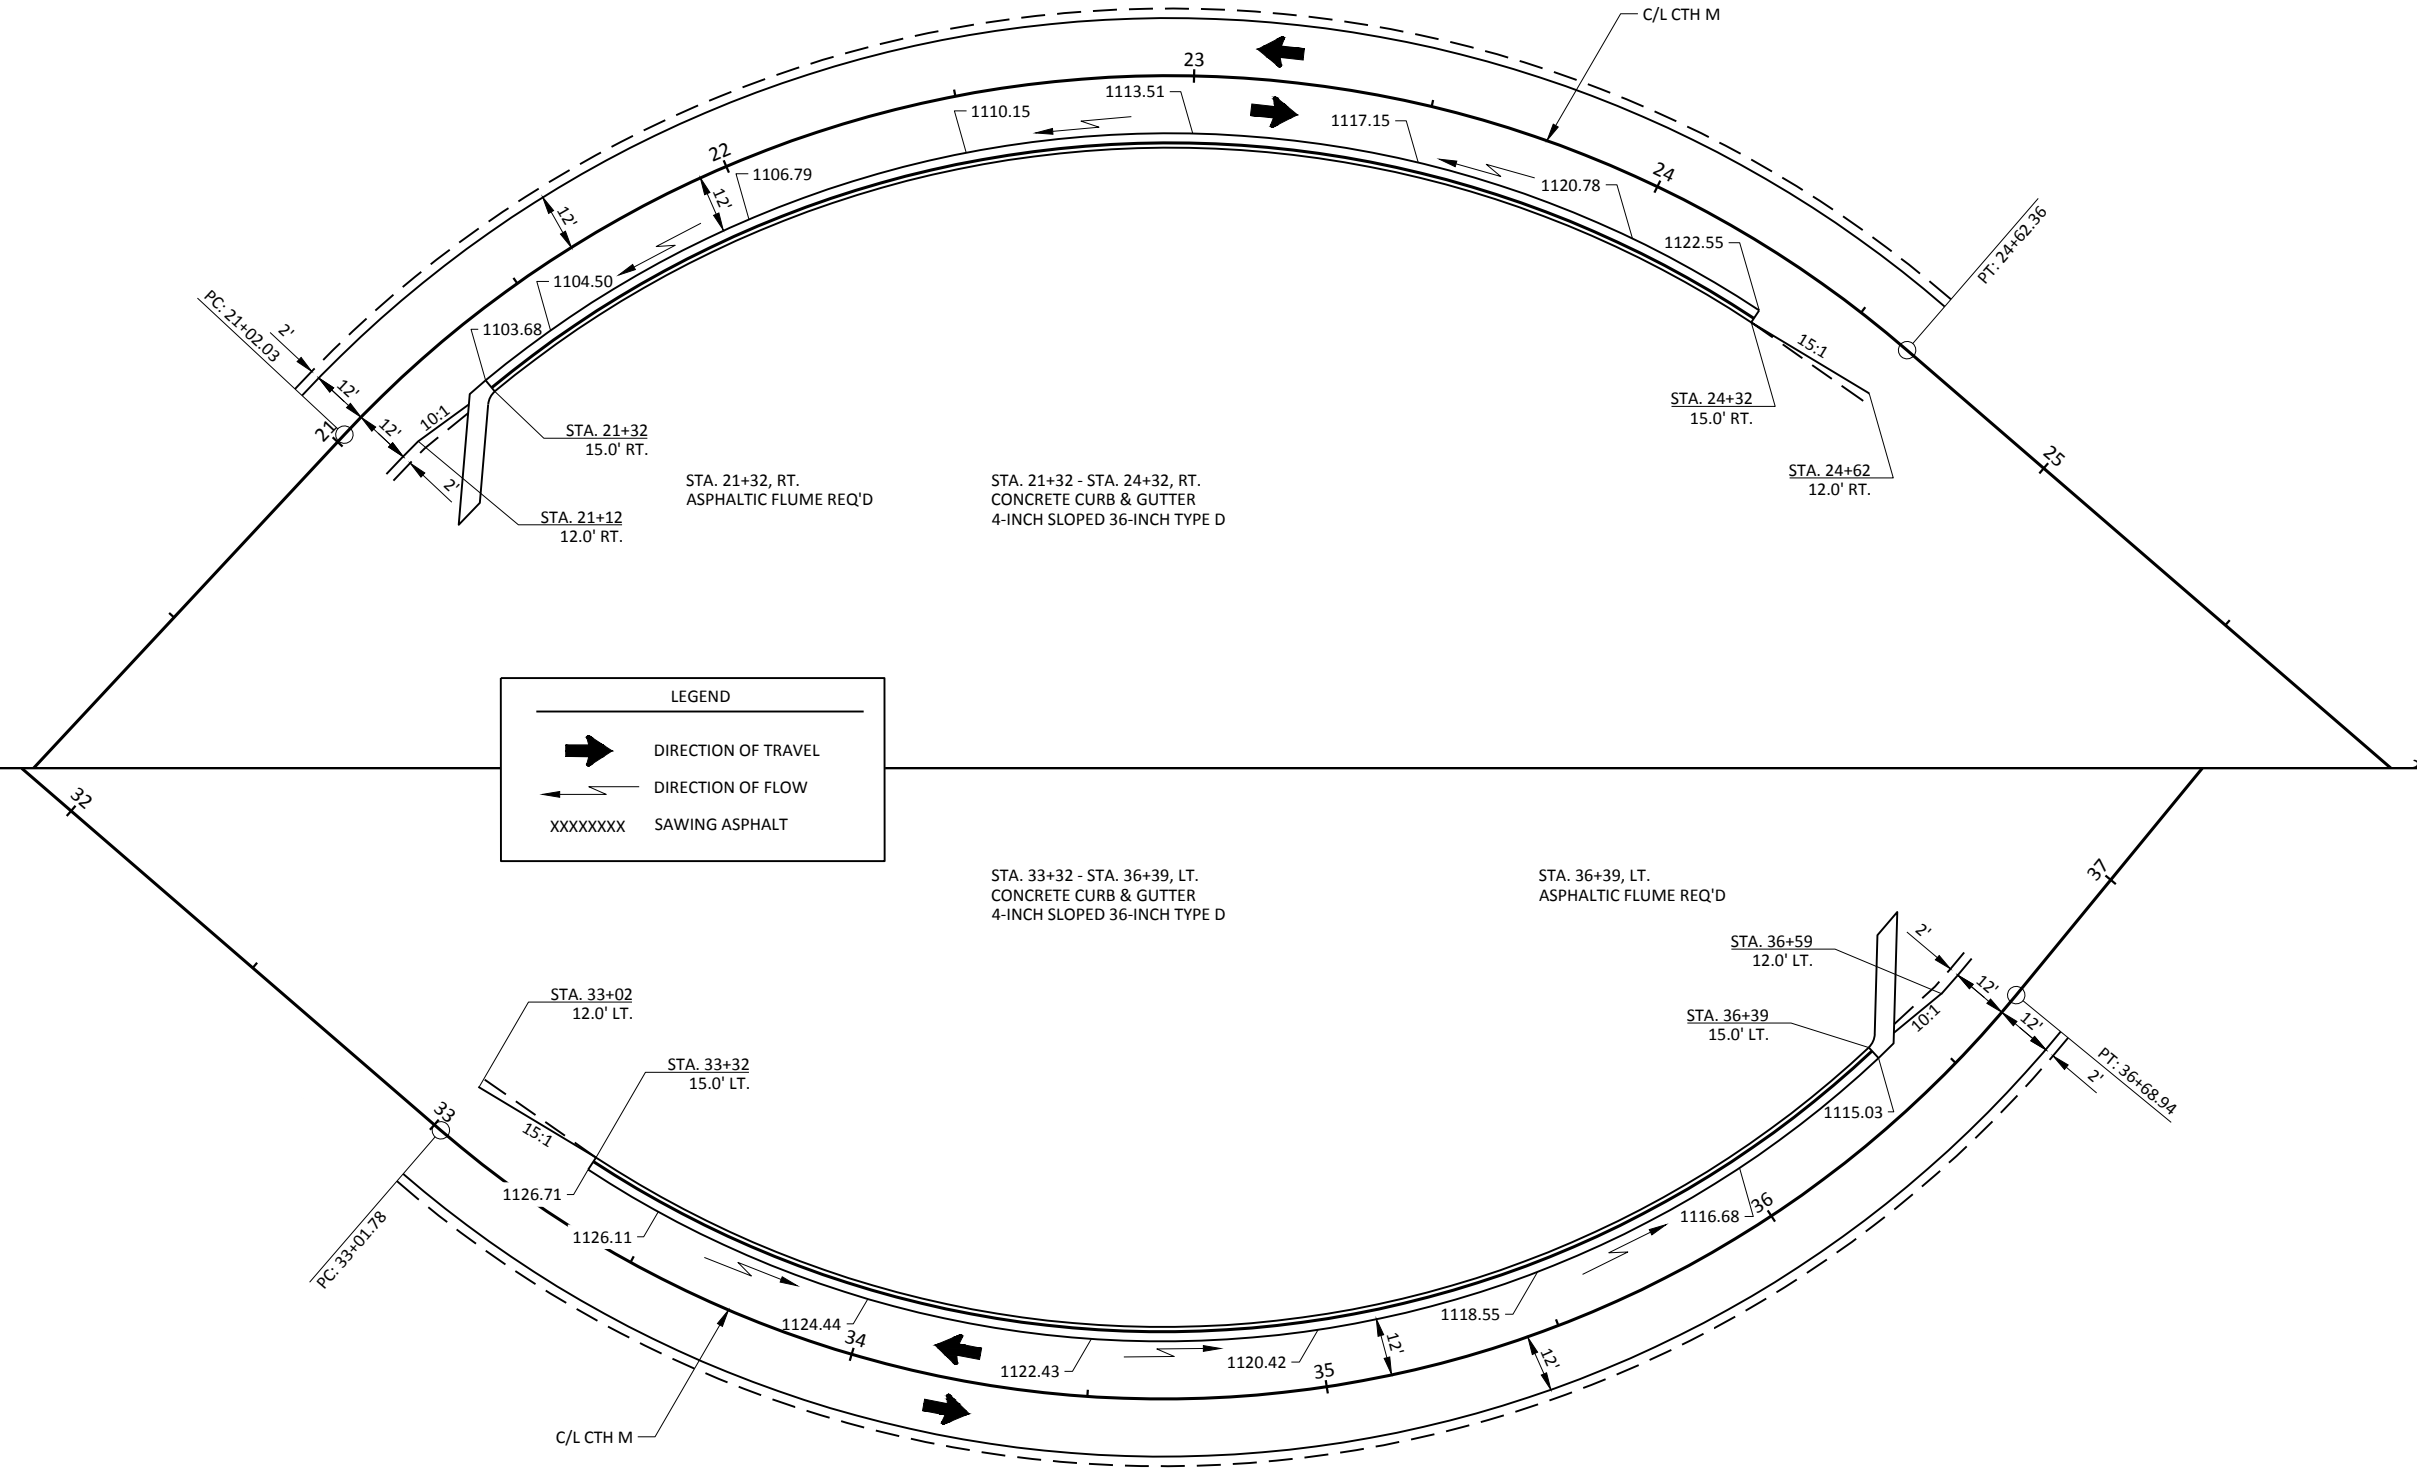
C/L CTH M

23

1113.51

1110.15

1117.15

22

1106.79

1120.78

24

12'

12'

1122.55

PT: 24+62.36

1104.50

PC: 21+02.03

2'

1103.68

12'

15:1

10:1

21

12'

STA. 24+32
15.0' RT.

STA. 21+32
15.0' RT.

2'

STA. 21+32, RT.
ASPHALTIC FLUME REQ'D

STA. 21+32 - STA. 24+32, RT.
CONCRETE CURB & GUTTER
4-INCH SLOPED 36-INCH TYPE D

25

STA. 24+62
12.0' RT.

STA. 21+12
12.0' RT.

LEGEND

DIRECTION OF TRAVEL

DIRECTION OF FLOW

XXXXXXXX SAWING ASPHALT

32

STA. 33+32 - STA. 36+39, LT.
CONCRETE CURB & GUTTER
4-INCH SLOPED 36-INCH TYPE D

STA. 36+39, LT.
ASPHALTIC FLUME REQ'D

37

STA. 36+59
12.0' LT.

2'

12'

STA. 33+02
12.0' LT.

STA. 36+39
15.0' LT.

10:1

12'

STA. 33+32
15.0' LT.

2'

PT: 36+68.94

33

1115.03

15:1

1126.71

PC: 33+01.78

1126.11

1116.68

36

1118.55

1124.44

34

12'

12'

1122.43

1120.42

35

C/L CTH M